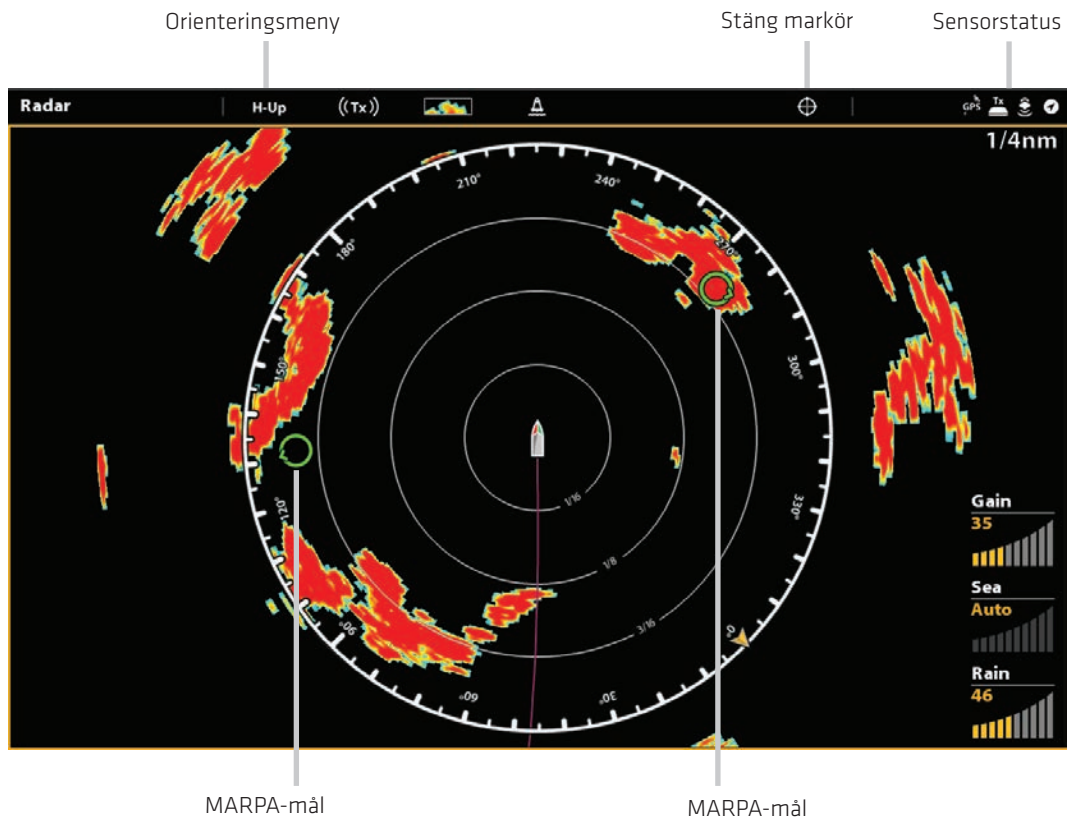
Orienteringsmeny

Stäng markör

Sensorstatus

Radar

H-Up

((Tx))

GPS

Tx

1/4nm

210°

240°

270°

180°

150°

300°

120°

330°

90°

0°

60°

30°

1/16

1/8

3/16

Gain

35

Sea

Auto

Rain

46

MARPA-mål

MARPA-mål